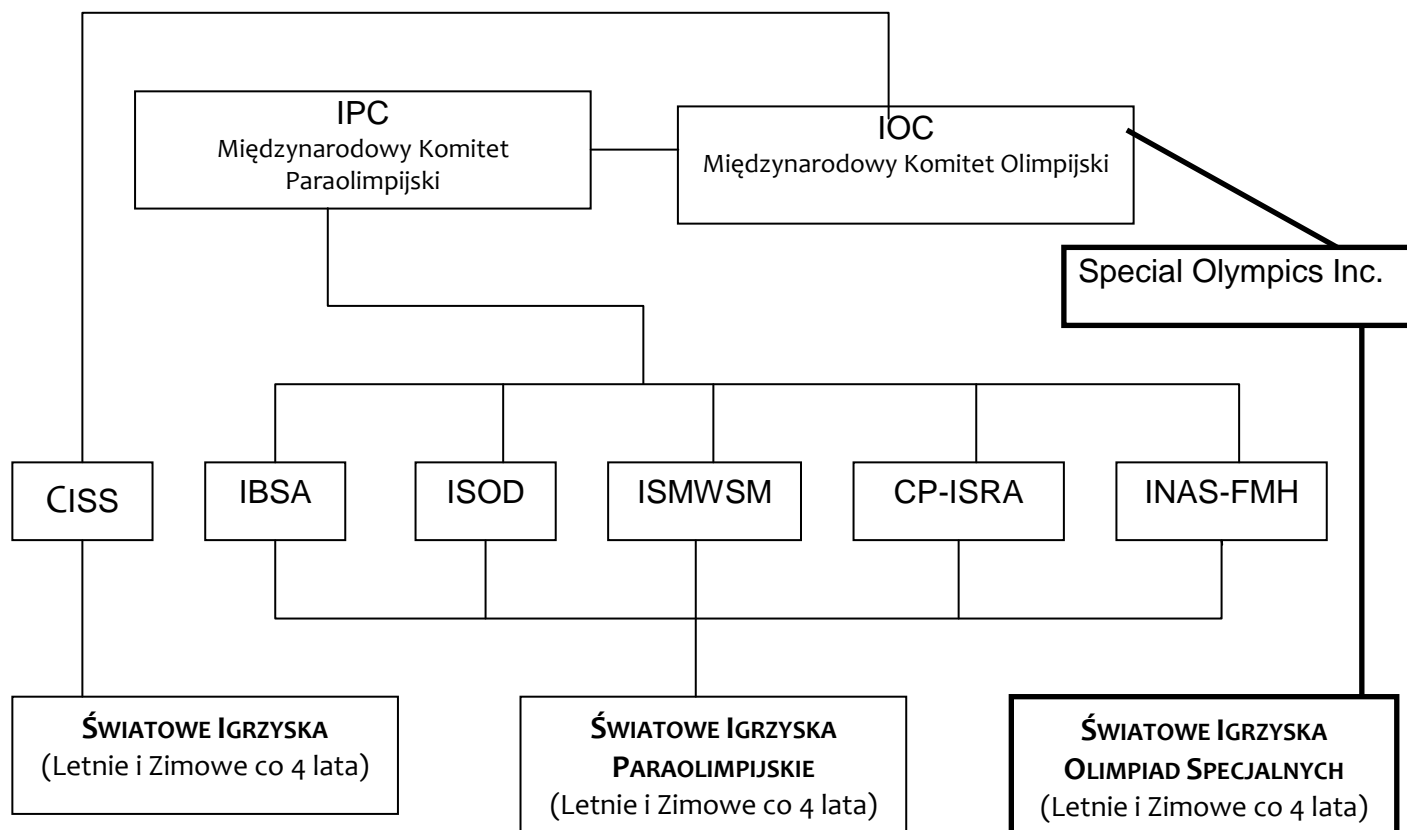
IPC
Międzynarodowy Komitet Paraolimpijski

IOC
Międzynarodowy Komitet Olimpijski

Special Olympics Inc.

CISS

IBSA

ISOD

ISMWSM

CP-ISRA

INAS-FMH

ŚWIATOWE IGRZYSKA
(Letnie i Zimowe co 4 lata)

ŚWIATOWE IGRZYSKA PARAOLIMPIJSKIE
(Letnie i Zimowe co 4 lata)

ŚWIATOWE IGRZYSKA OLIMPIAD SPECJALNYCH
(Letnie i Zimowe co 4 lata)